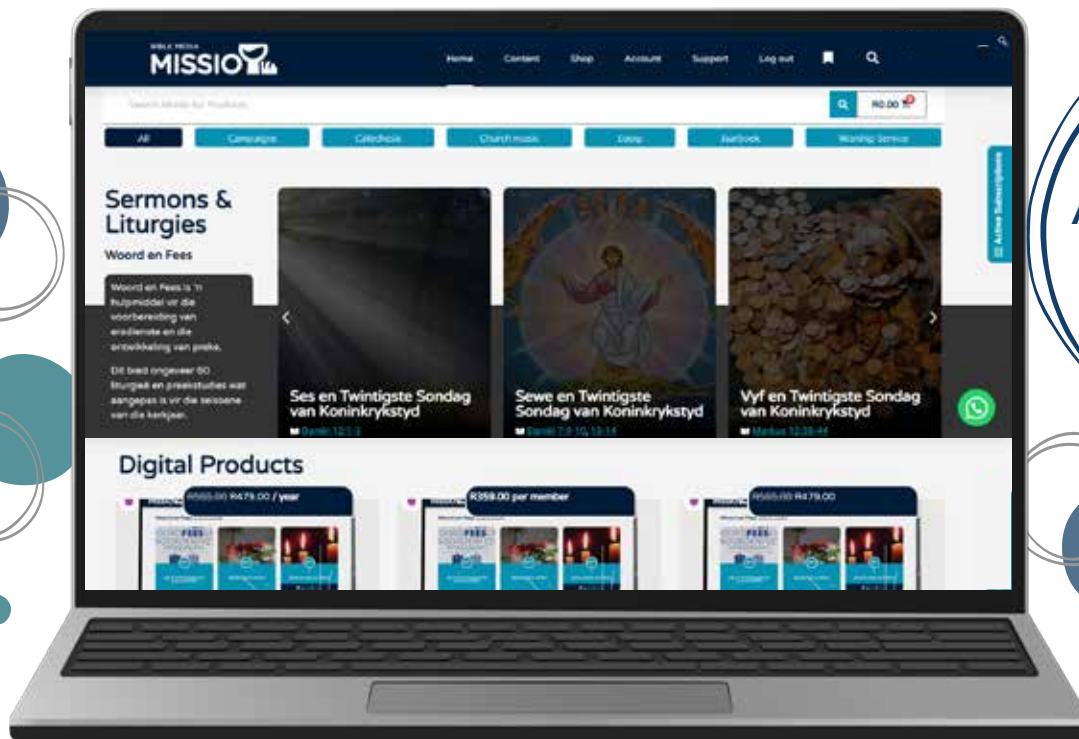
BIBLE MEDIA
MISSIO

Home Content Shop Account Support Log out

Search Missio for Products

R0.00

All Campaigns Catechesis Church music Essay Jaarboek Worship Service

Active Subscriptions

Sermons & Liturgies

Woord en Fees

Woord en Fees is 'n hulpmiddel vir die voorbereiding van eredienste en die ontwikkeling van preke.

Dit bied ongeveer 60 liturgieë en preekstudies wat aangepas is vir die seisoene van die kerkjaar.

Ses en Twintigste Sondag van Koninkrykstyd
Daniël 12:1-3

Sewe en Twintigste Sondag van Koninkrykstyd
Daniël 7:1-10, 13-14

Vyf en Twintigste Sondag van Koninkrykstyd
Markus 12:38-44

Digital Products

R555.00 R479.00 / year

R359.00 per member

R555.00 R479.00

FEES

FEES

FEES